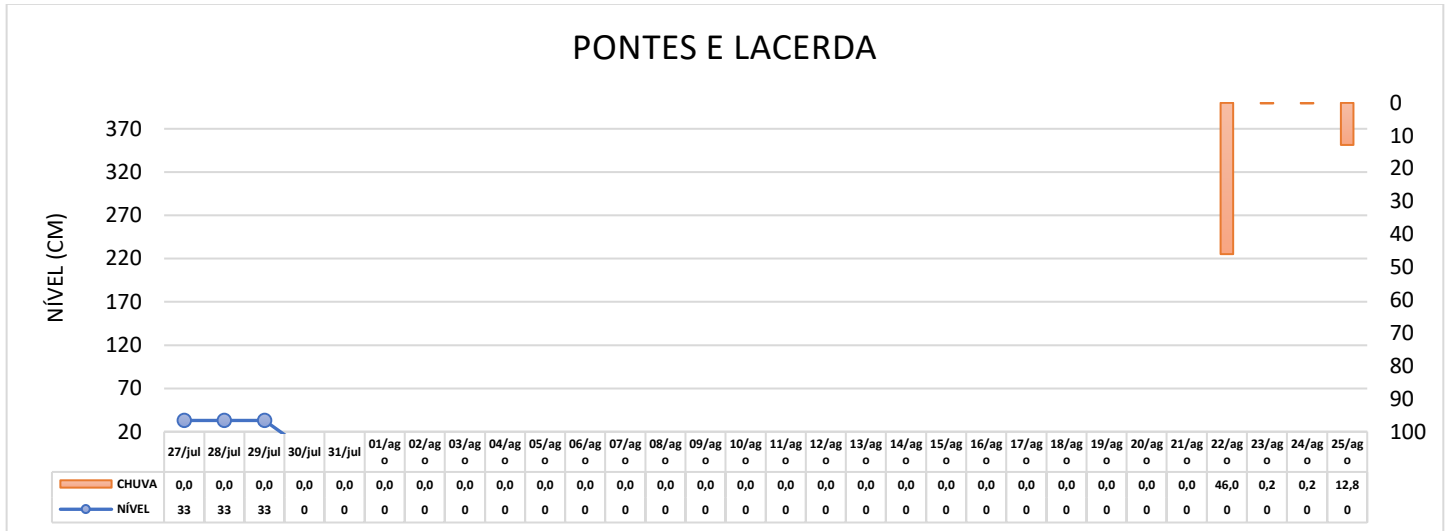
PONTES E LACERDA

NÍVEL (CM)

370
320
270
220
170
120
70
20

0
10
20
30
40
50
60
70
80
90
100

| | 27/jul | 28/jul | 29/jul | 30/jul | 31/jul | 01/ago | 02/ago | 03/ago | 04/ago | 05/ago | 06/ago | 07/ago | 08/ago | 09/ago | 10/ago | 11/ago | 12/ago | 13/ago | 14/ago | 15/ago | 16/ago | 17/ago | 18/ago | 19/ago | 20/ago | 21/ago | 22/ago | 23/ago | 24/ago | 25/ago |
|---|---|---|---|---|---|---|---|---|---|---|---|---|---|---|---|---|---|---|---|---|---|---|---|---|---|---|---|---|---|---|
| CHUVA | 0,0 | 0,0 | 0,0 | 0,0 | 0,0 | 0,0 | 0,0 | 0,0 | 0,0 | 0,0 | 0,0 | 0,0 | 0,0 | 0,0 | 0,0 | 0,0 | 0,0 | 0,0 | 0,0 | 0,0 | 0,0 | 0,0 | 0,0 | 0,0 | 0,0 | 0,0 | 46,0 | 0,2 | 0,2 | 12,8 |
| NÍVEL | 33 | 33 | 33 | 0 | 0 | 0 | 0 | 0 | 0 | 0 | 0 | 0 | 0 | 0 | 0 | 0 | 0 | 0 | 0 | 0 | 0 | 0 | 0 | 0 | 0 | 0 | 0 | 0 | 0 | 0 |